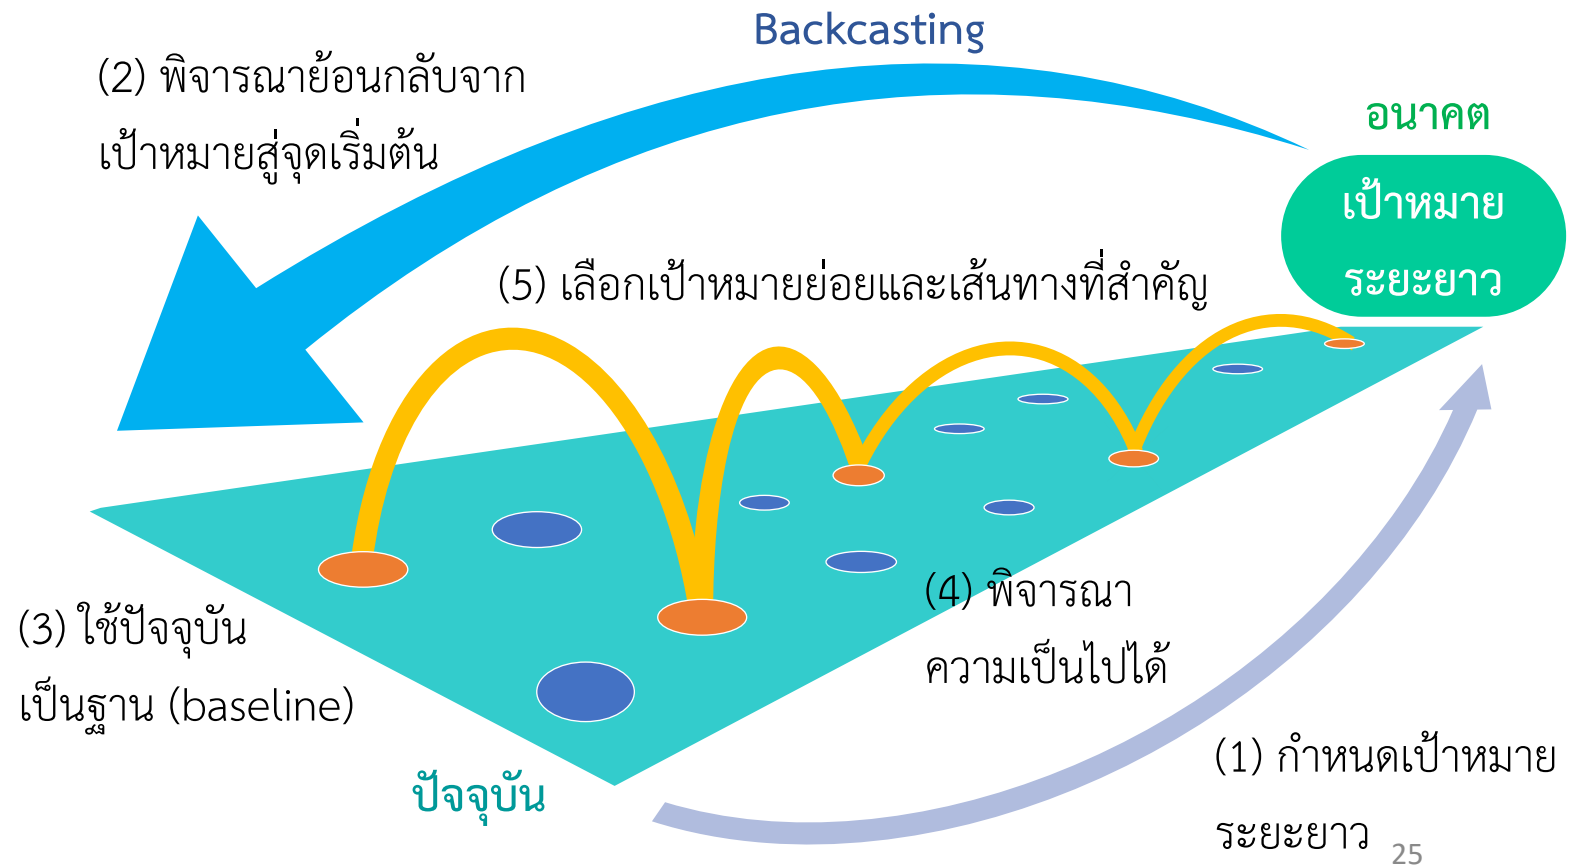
Backcasting

(2) พิจารณาย้อนกลับจาก เป้าหมายสู่จุดเริ่มต้น

อนาคต

เป้าหมาย ระยะยาว

(5) เลือกเป้าหมายย่อยและเส้นทางที่สำคัญ

(3) ใช้ปัจจุบัน เป็นฐาน (baseline)

(4) พิจารณา ความเป็นไปได้

ปัจจุบัน

(1) กำหนดเป้าหมาย ระยะยาว

25